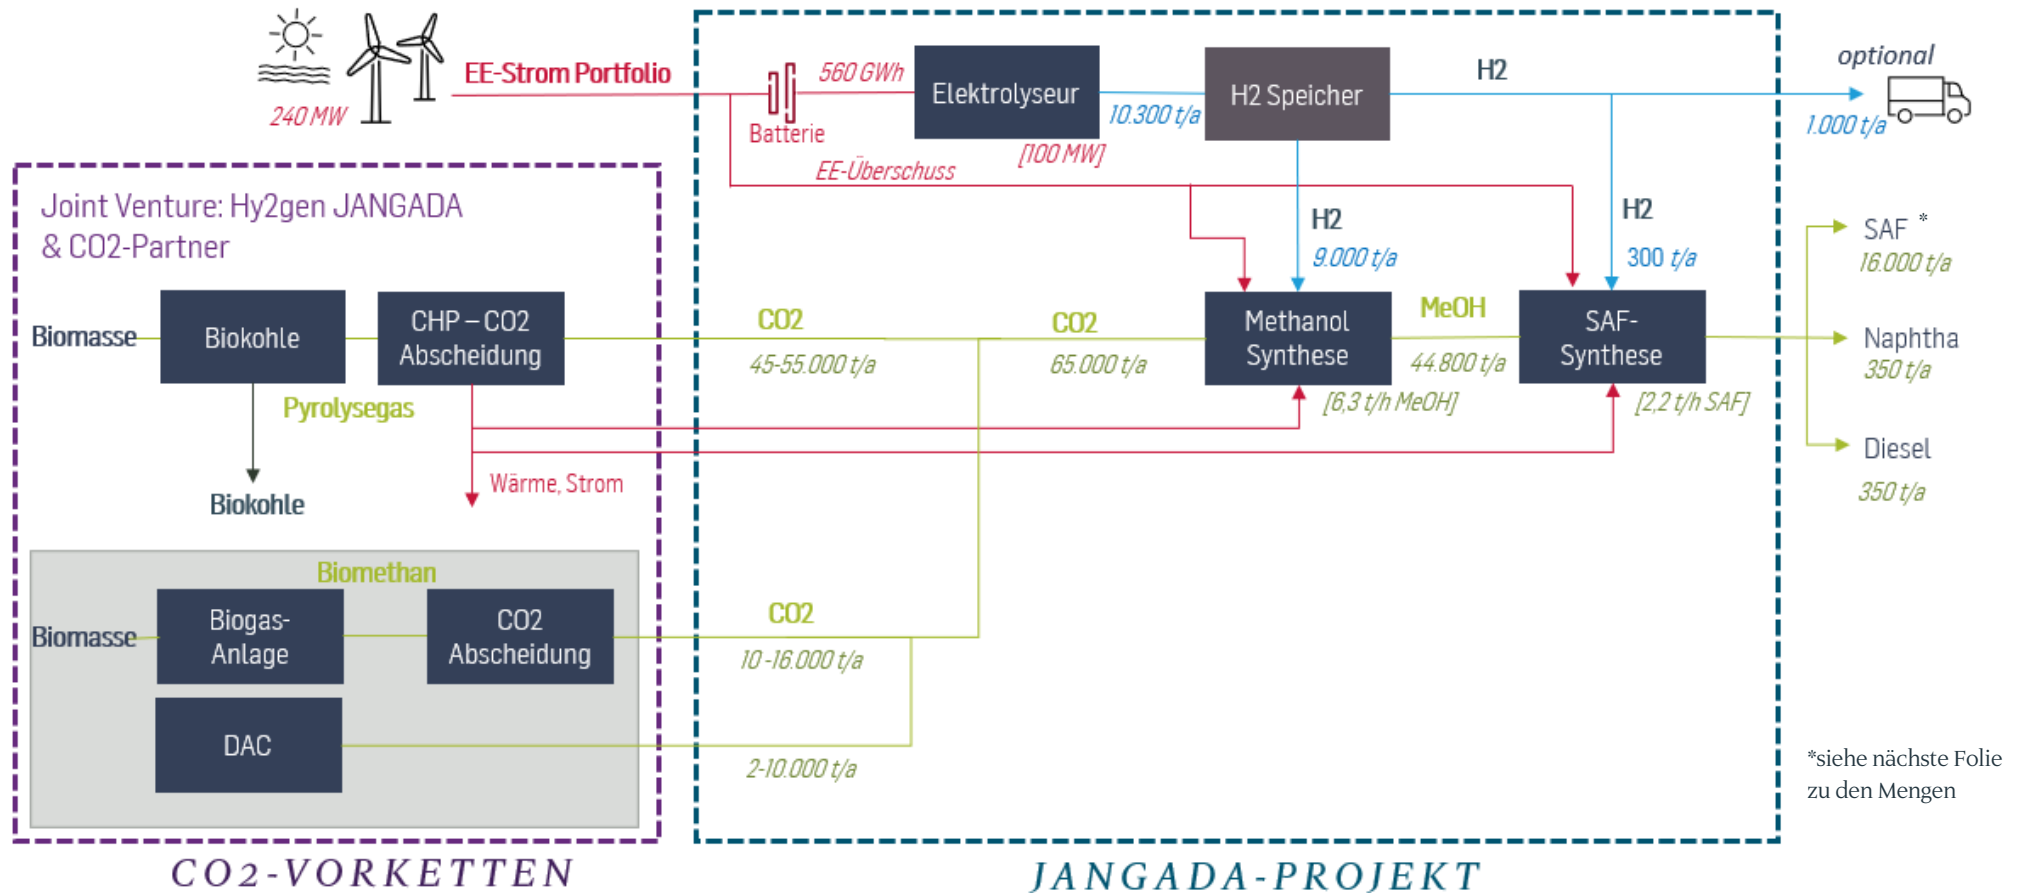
240 MW

EE-Strom Portfolio

560 GWh

Batterie

Elektrolyseur

[100 MW]

10.300 t/a

H2 Speicher

H2

optional

1.000 t/a

EE-Überschuss

H2

9.000 t/a

H2

300 t/a

Joint Venture: Hy2gen JANGADA & CO2-Partner

Biomasse

Biokohle

CHP – CO2 Abscheidung

CO2

45-55.000 t/a

CO2

65.000 t/a

Methanol Synthese

MeOH

44.800 t/a

[6,3 t/h MeOH]

SAF-Synthese

[2,2 t/h SAF]

SAF *

16.000 t/a

Naphtha

350 t/a

Diesel

350 t/a

Pyrolysegas

Biokohle

Wärme, Strom

Biomethan

Biomasse

Biogas-Anlage

CO2 Abscheidung

CO2

10 -16.000 t/a

DAC

2-10.000 t/a

*siehe nächste Folie zu den Mengen

CO2-VORKETTEN

JANGADA-PROJEKT